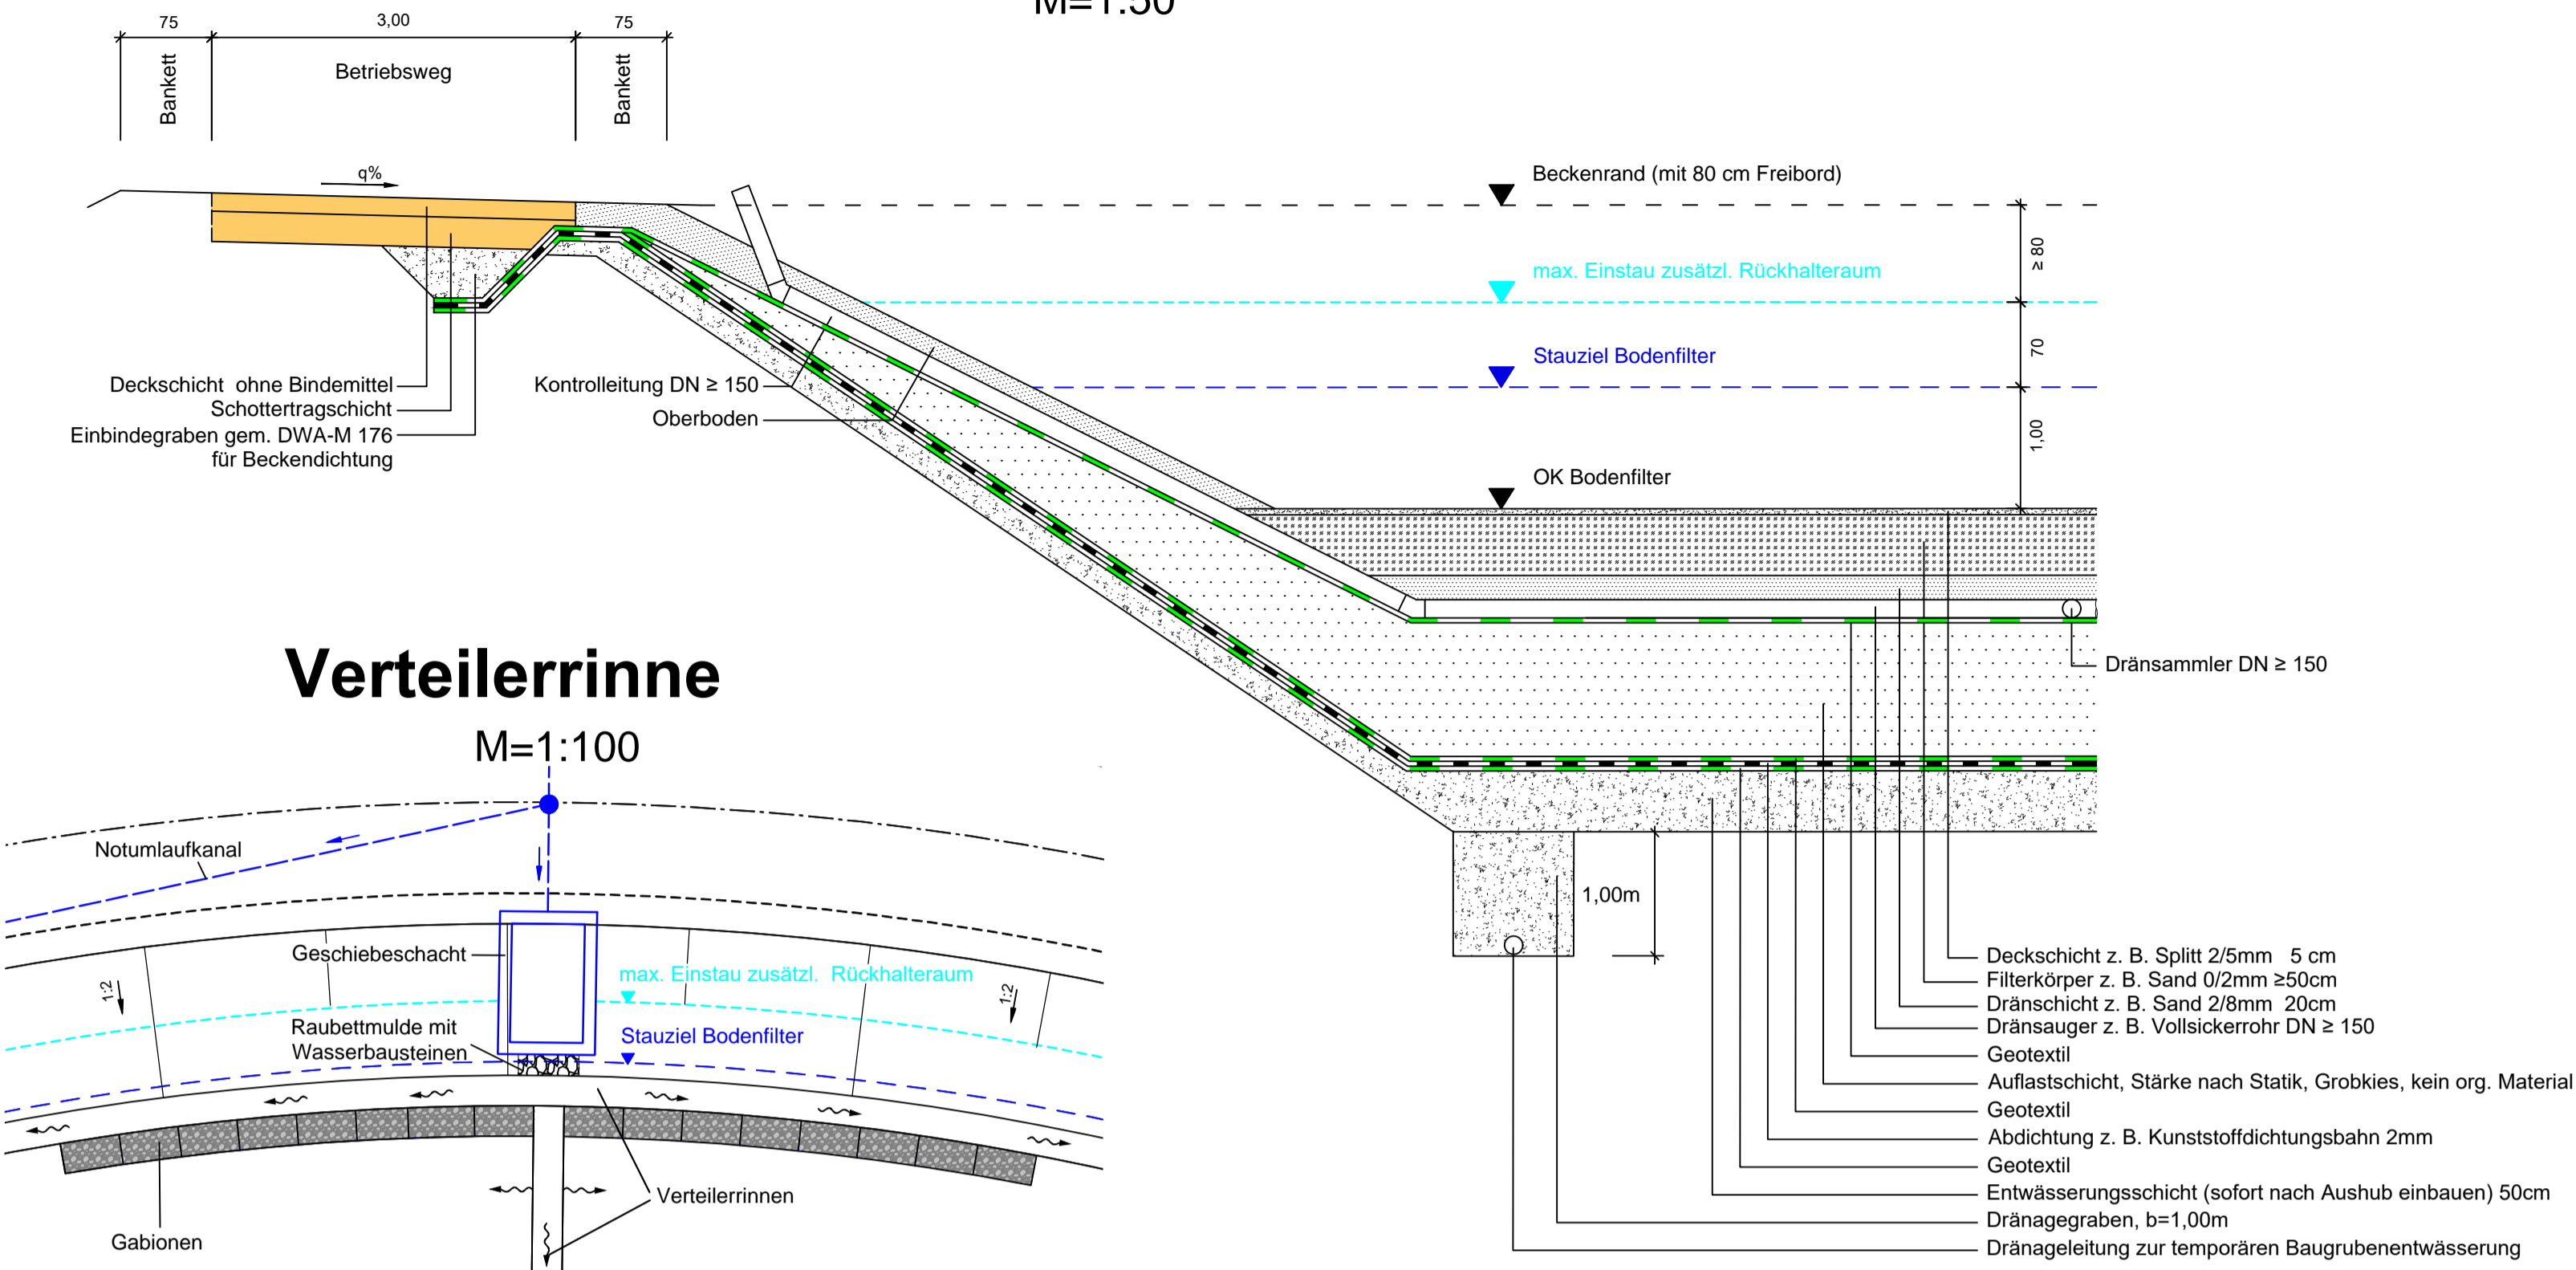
M=1:50

75
3,00
75
Bankett
Betriebsweg
Bankett

q%

Beckenrand (mit 80 cm Freibord)
≥ 80
max. Einstau zusätzl. Rückhalteraum
70
Stauziel Bodenfilter
1,00
OK Bodenfilter

Deckschicht ohne Bindemittel
Schottertragschicht
Einbindegraben gem. DWA-M 176 für Beckendichtung

Kontrolleitung DN ≥ 150
Oberboden

Dränsammler DN ≥ 150

Verteilerrinne
M=1:100

Notumlaufkanal
Geschiebeschacht
1:2
max. Einstau zusätzl. Rückhalteraum
1:2
Raubettmulde mit Wasserbausteinen
Stauziel Bodenfilter
Verteilerrinnen
Gabionen

1,00m

Deckschicht z. B. Splitt 2/5mm 5 cm
Filterkörper z. B. Sand 0/2mm ≥50cm
Dränschicht z. B. Sand 2/8mm 20cm
Dränsauger z. B. Vollsickerrohr DN ≥ 150
Geotextil
Auflastschicht, Stärke nach Statik, Grobkies, kein org. Material
Geotextil
Abdichtung z. B. Kunststoffdichtungsbahn 2mm
Geotextil
Entwässerungsschicht (sofort nach Aushub einbauen) 50cm
Dränagegraben, b=1,00m
Dränageleitung zur temporären Baugrubenentwässerung